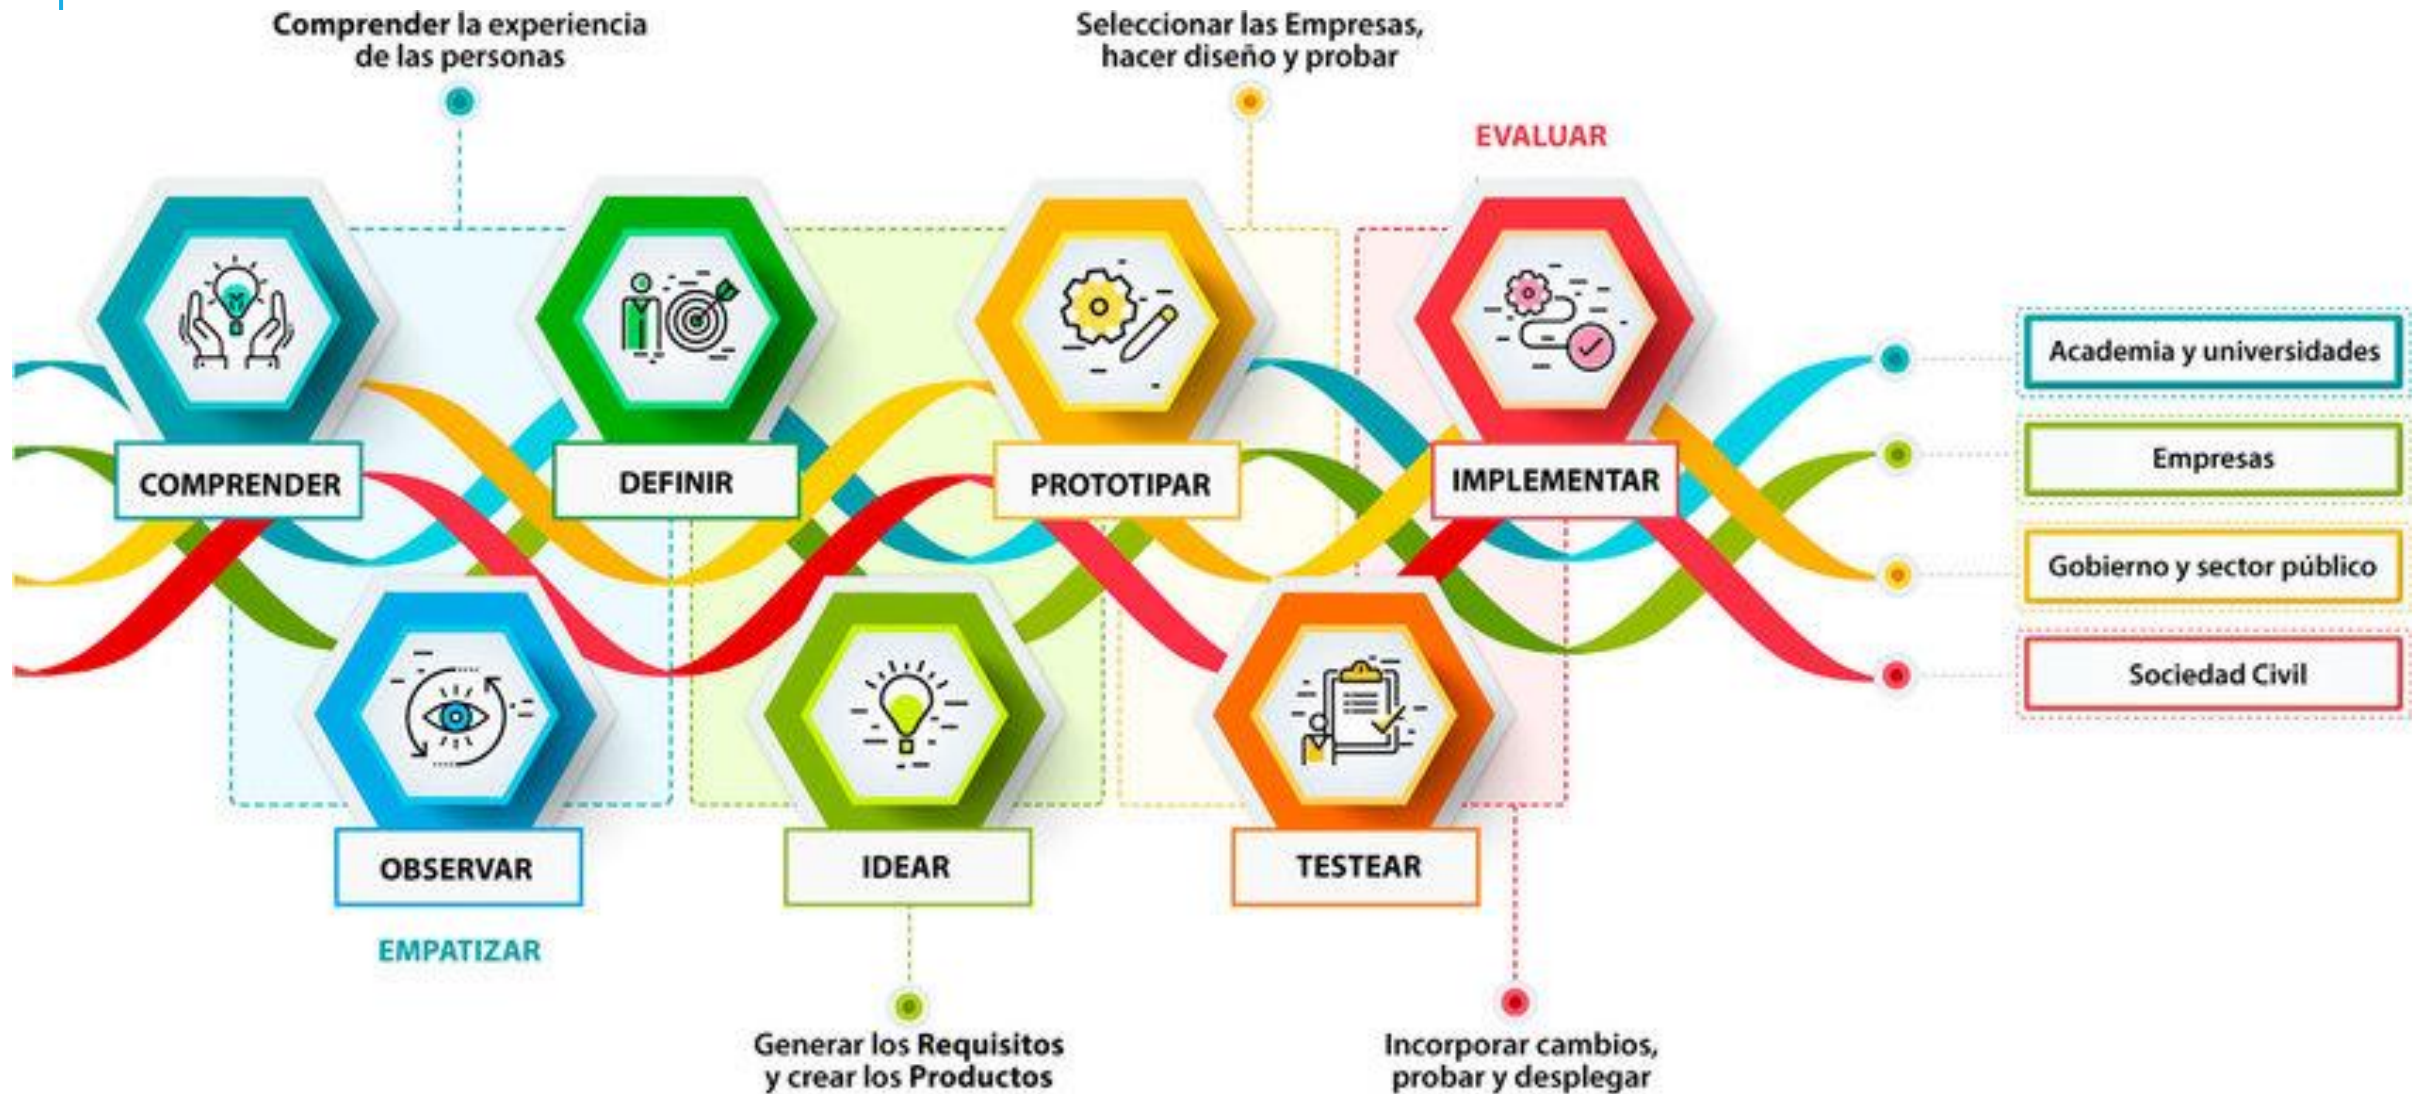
Comprender la experiencia de las personas

Seleccionar las Empresas, hacer diseño y probar

EVALUAR

COMPRENDER

DEFINIR

PROTOTIPAR

IMPLEMENTAR

Academia y universidades

Empresas

Gobierno y sector público

Sociedad Civil

OBSERVAR

IDEAR

TESTEAR

EMPATIZAR

Generar los Requisitos y crear los Productos

Incorporar cambios, probar y desplegar